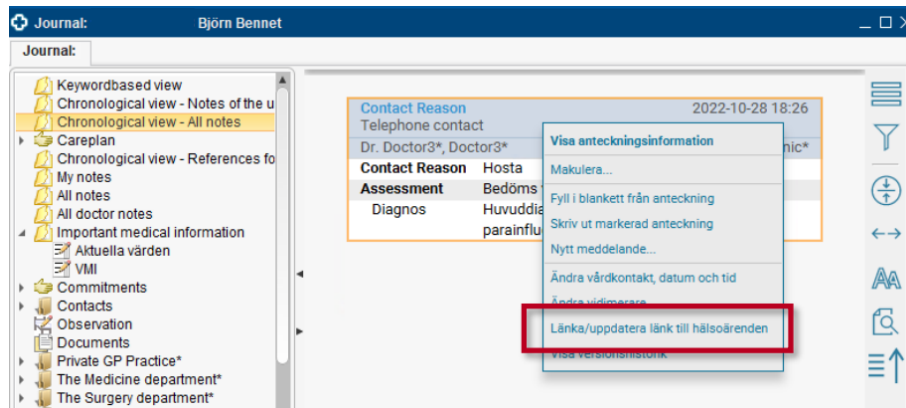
Journal: Björn Bennet

Journal:

Keywordbased view
Chronological view - Notes of the u
Chronological view - All notes
Careplan
Chronological view - References fo
My notes
All notes
All doctor notes
Important medical information
Aktuella värden
VMI
Commitments
Contacts
Observation
Documents
Private GP Practice*
The Medicine department*
The Surgery department*

Contact Reason 2022-10-28 18:26
Telephone contact
Dr. Doctor3*, Doctor3* nic*
Contact Reason Hosta
Assessment Bedöms
Diagnos Huvuddia
parainflu

Visa anteckningsinformation
Makulera...
Fyll i blankett från anteckning
Skriv ut markerad anteckning
Nytt meddelande...
Ändra vårdkontakt, datum och tid
Ändra vidimerare...
Länka/uppdatera länk till hälsoärenden
Visa versionshistorik